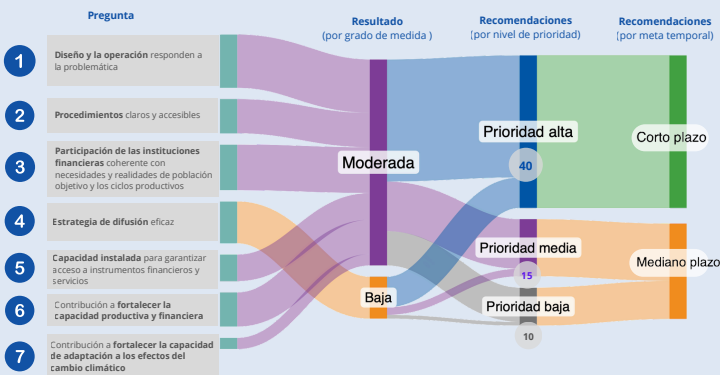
Pregunta

Resultado
(por grado de medida )

Recomendaciones
(por nivel de prioridad)

Recomendaciones
(por meta temporal)

1
**Diseño y la operación** responden a la problemática

2
**Procedimientos** claros y accesibles

3
**Participación de las instituciones financieras** coherente con necesidades y realidades de población objetivo y los ciclos productivos

4
**Estrategia de difusión** eficaz

5
**Capacidad instalada** para garantizar acceso a instrumentos financieros y servicios

6
Contribución a **fortalecer la capacidad productiva y financiera**

7
Contribución a **fortalecer la capacidad de adaptación a los efectos del cambio climático**

Moderada

Baja

Prioridad alta

40

Prioridad media

15

Prioridad baja

10

Corto plazo

Mediano plazo